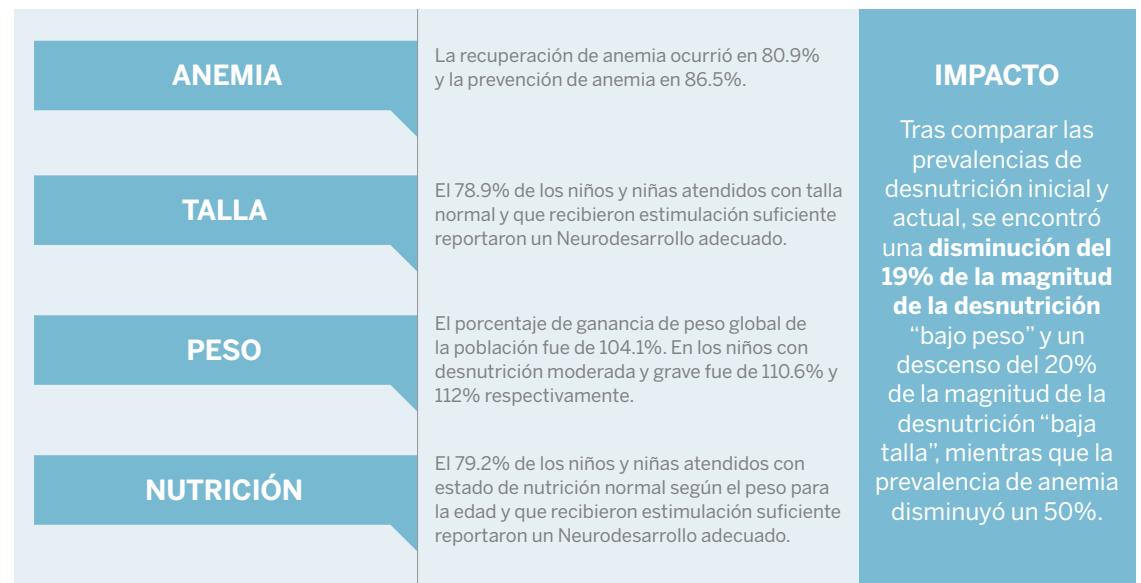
ANEMIA

La recuperación de anemia ocurrió en 80.9% y la prevención de anemia en 86.5%.

TALLA

El 78.9% de los niños y niñas atendidos con talla normal y que recibieron estimulación suficiente reportaron un Neurodesarrollo adecuado.

PESO

El porcentaje de ganancia de peso global de la población fue de 104.1%. En los niños con desnutrición moderada y grave fue de 110.6% y 112% respectivamente.

NUTRICIÓN

El 79.2% de los niños y niñas atendidos con estado de nutrición normal según el peso para la edad y que recibieron estimulación suficiente reportaron un Neurodesarrollo adecuado.

IMPACTO

Tras comparar las prevalencias de desnutrición inicial y actual, se encontró una **disminución del 19% de la magnitud de la desnutrición** "bajo peso" y un descenso del 20% de la magnitud de la desnutrición "baja talla", mientras que la prevalencia de anemia disminuyó un 50%.